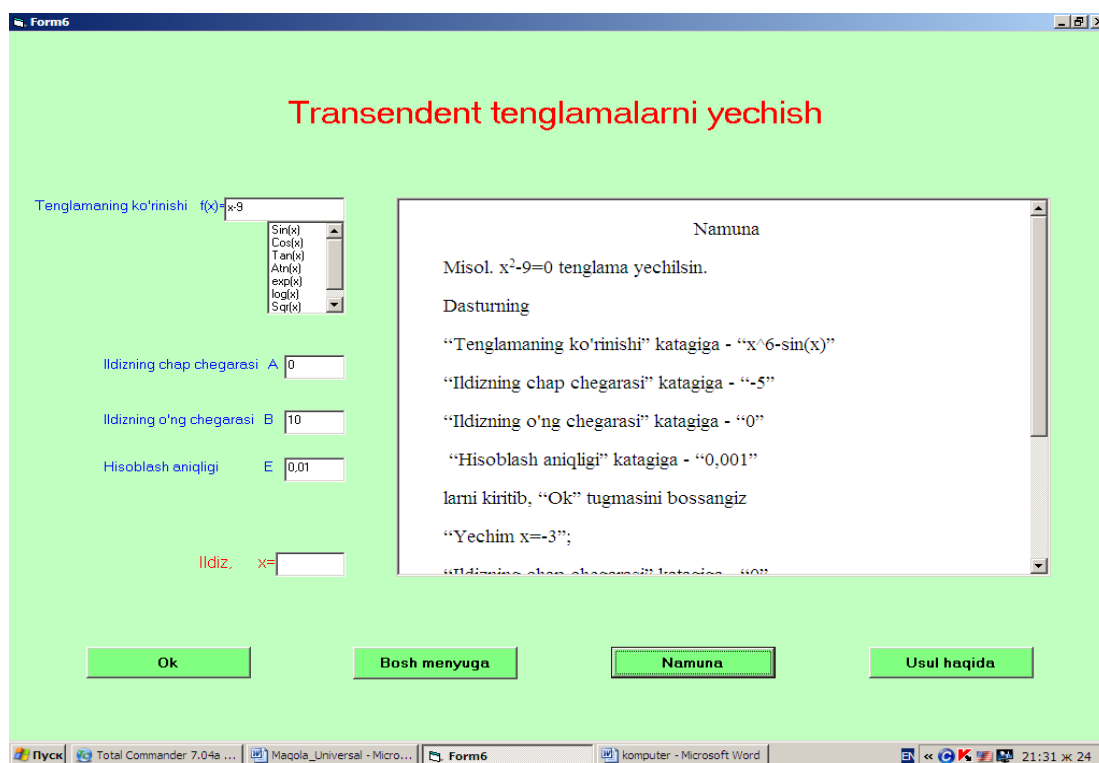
Form6

Transendent tenglamalarni yechish

Tenglamaning ko'rinishi f(x)= x-9

Sin(x)
Cos(x)
Tan(x)
Atn(x)
exp(x)
log(x)
Sqr(x)

Ildizning chap chegarasi A 0

Ildizning o'ng chegarasi B 10

Hisoblash aniqligi E 0,01

Ildiz, x=

Namuna

Misol. $x^2$-9=0 tenglama yechilsin.

Dasturning

“Tenglamaning ko'rinishi” katagiga - “x^6-sin(x)”

“Ildizning chap chegarasi” katagiga - “-5”

“Ildizning o'ng chegarasi” katagiga - “0”

“Hisoblash aniqligi” katagiga - “0,001”

larni kiritib, “Ok” tugmasini bossangiz

“Yechim x=-3”;

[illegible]

Ok

Bosh menyuga

Namuna

Usul haqida

Пуск Total Commander 7.04a ... Maqola_Universal - Micro... Form6 komputer - Microsoft Word EN 21:31 ж 24